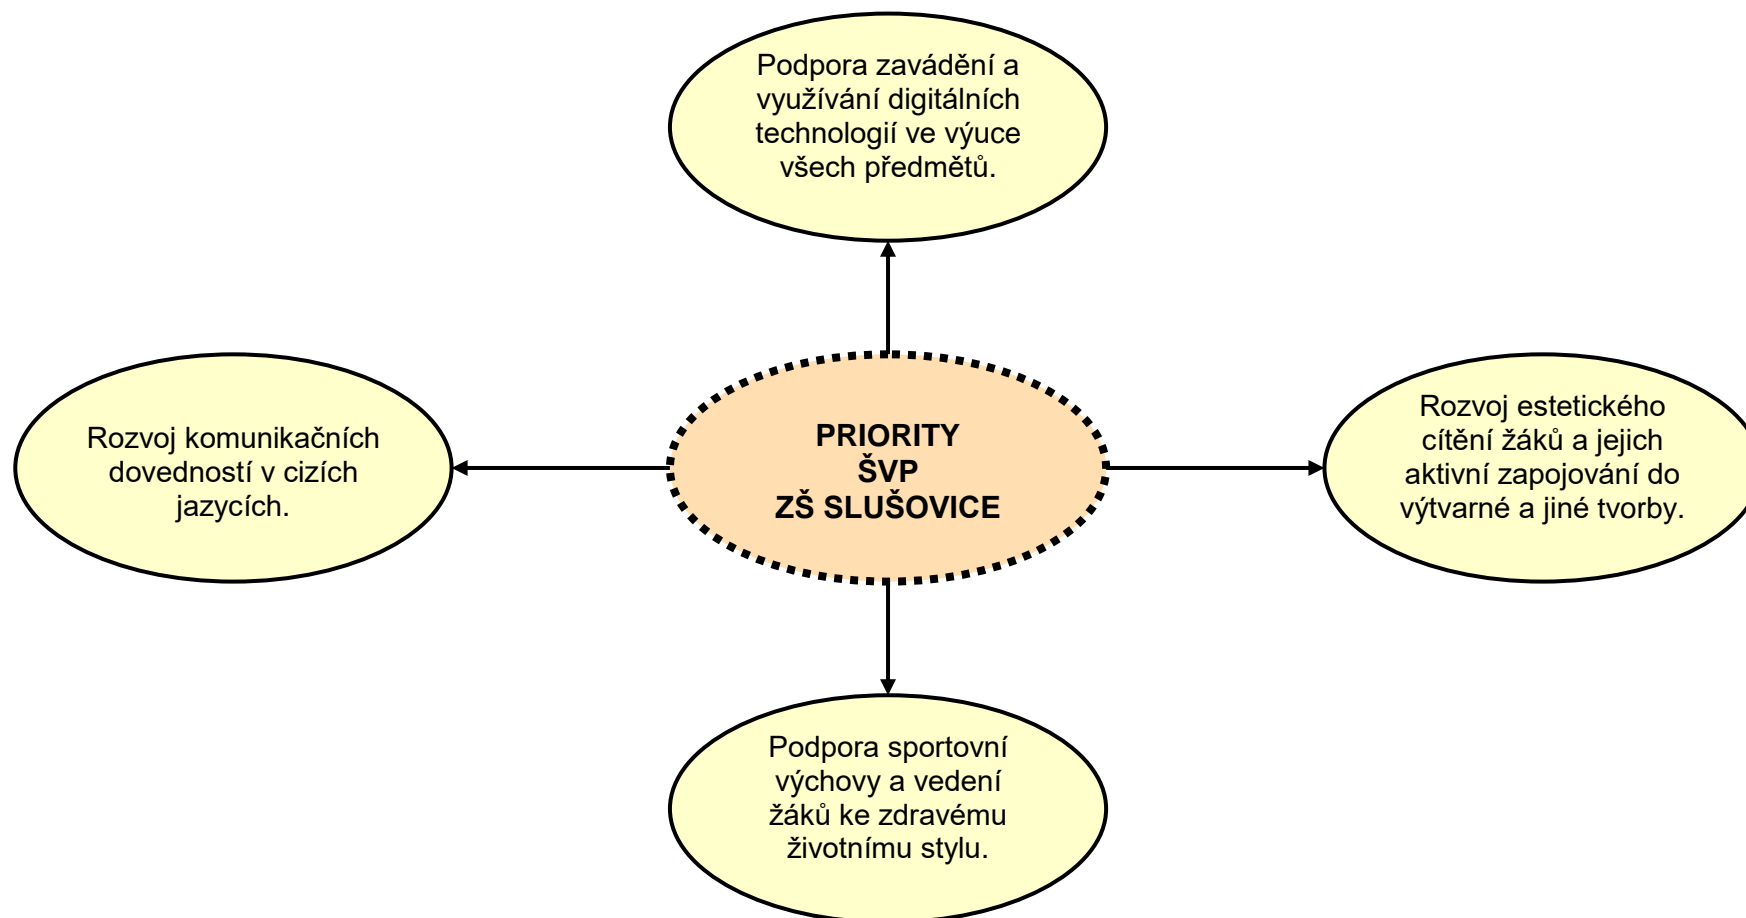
Podpora zavádění a využívání digitálních technologií ve výuce všech předmětů.

Rozvoj komunikačních dovedností v cizích jazycích.

PRIORITY
ŠVP
ZŠ SLUŠOVICE

Rozvoj estetického cítění žáků a jejich aktivní zapojování do výtvarné a jiné tvorby.

Podpora sportovní výchovy a vedení žáků ke zdravému životnímu stylu.